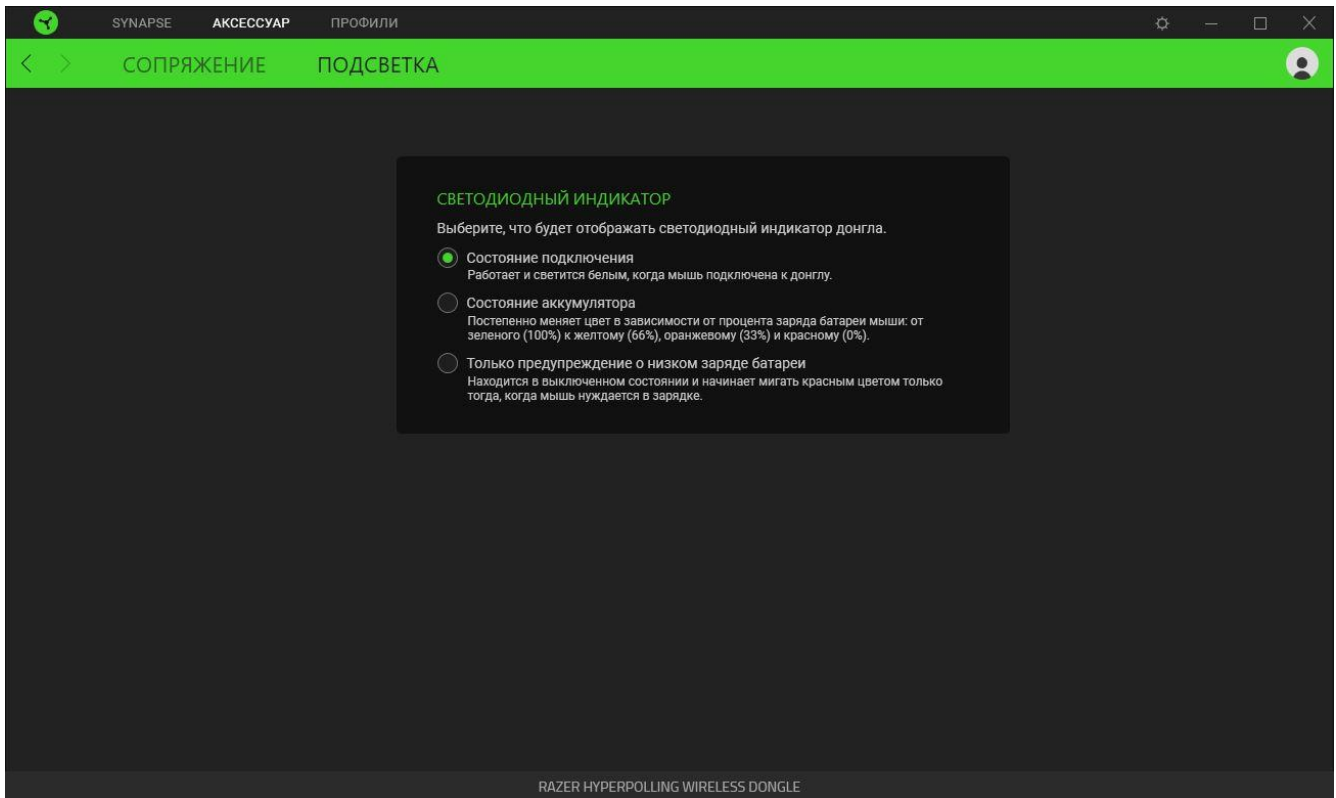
SYNAPSE АКСЕССУАР ПРОФИЛИ

СОПРЯЖЕНИЕ ПОДСВЕТКА

СВЕТОДИОДНЫЙ ИНДИКАТОР

Выберите, что будет отображать светодиодный индикатор донгла.

Состояние подключения
Работает и светится белым, когда мышь подключена к донглу.

Состояние аккумулятора
Постепенно меняет цвет в зависимости от процента заряда батареи мыши: от зеленого (100%) к желтому (66%), оранжевому (33%) и красному (0%).

Только предупреждение о низком заряде батареи
Находится в выключенном состоянии и начинает мигать красным цветом только тогда, когда мышь нуждается в зарядке.

RAZER HYPERPOLLING WIRELESS DONGLE